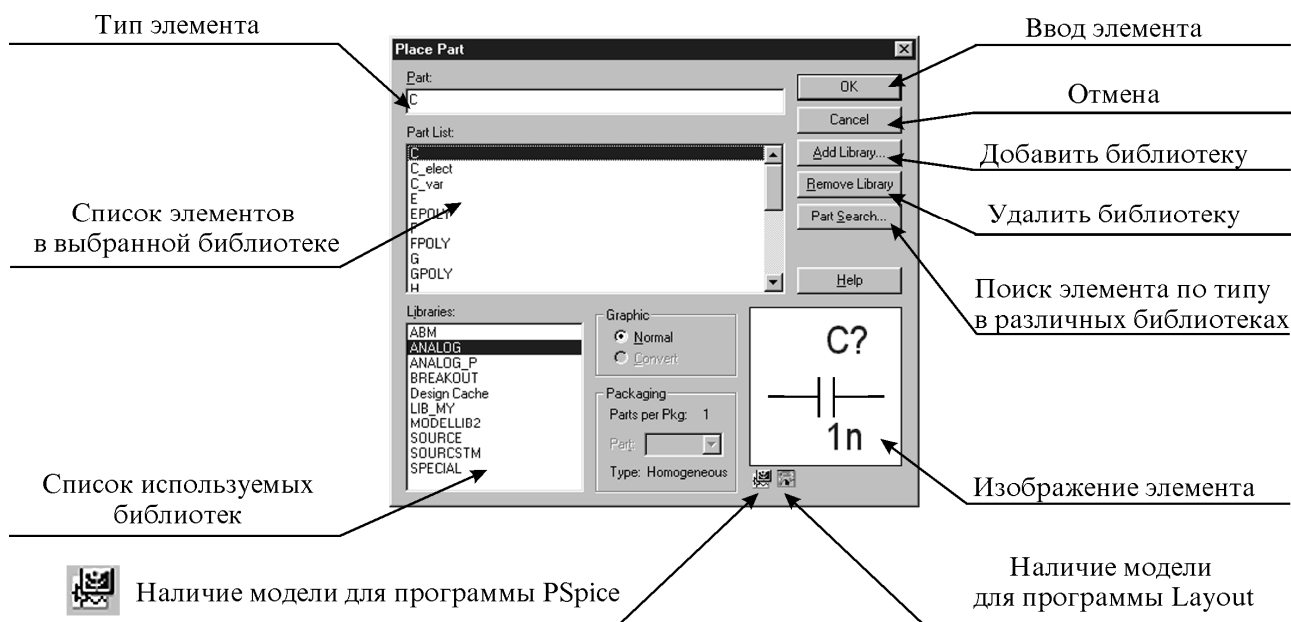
Тип элемента

Place Part

Part:

C

Part List:

C
C_elect
C_var
E
EPOLY
F
FPOLY
G
GPOLY
H

Libraries:

ABM
ANALOG
ANALOG_P
BREAKOUT
Design Cache
LIB_MY
MODELLIB2
SOURCE
SOURCSTM
SPECIAL

Graphic
Normal
Convert

Packaging
Parts per Pkg: 1
Part:
Type: Homogeneous

OK
Cancel
Add Library...
Remove Library
Part Search...
Help

C?
1n

Ввод элемента

Отмена

Добавить библиотеку

Удалить библиотеку

Поиск элемента по типу в различных библиотеках

Список элементов в выбранной библиотеке

Список используемых библиотек

Изображение элемента

Наличие модели для программы PSpice

Наличие модели для программы Layout